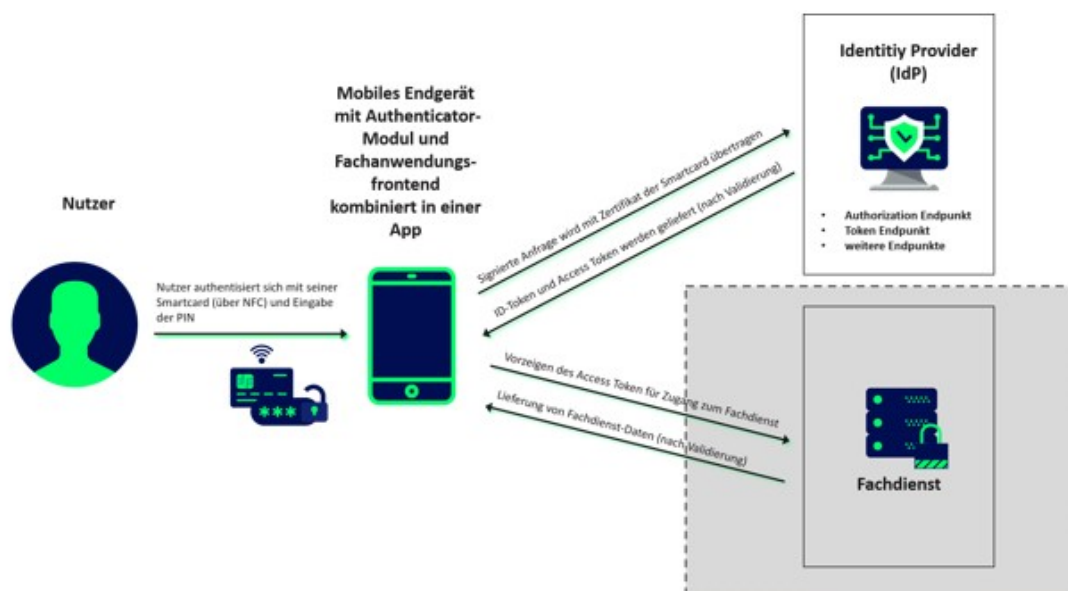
Nutzer

Mobiles Endgerät mit Authenticator-Modul und Fachanwendungs-frontend kombiniert in einer App

Identitiy Provider (IdP)

- Authorization Endpunkt
- Token Endpunkt
- weitere Endpunkte

Nutzer authentisiert sich mit seiner Smartcard (über NFC) und Eingabe der PIN

***

Signierte Anfrage wird mit Zertifikat der Smartcard übertragen

ID-Token und Access Token werden geliefert (nach Validierung)

Vorzeigen des Access Token für Zugang zum Fachdienst

Lieferung von Fachdienst-Daten (nach Validierung)

Fachdienst